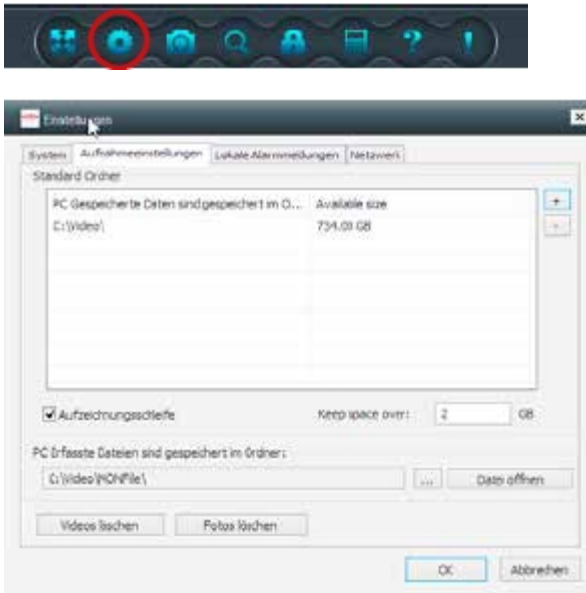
Einstellungen

System | Aufnahmeeinstellungen | Lokale Alarmmeldungen | Netzwerk

Standard Ordner

| PC Gespeicherte Daten sind gespeichert im O... | Available size |
|---|---|
| C:\Video\ | 734.09 GB |

+
-

Aufzeichnungsschleife

Keep space over: 2 GB

PC Erfasste Dateien sind gespeichert im Ordner:

C:\Video\MONFile\

...

Datei öffnen

Videos löschen

Fotos löschen

OK

Abbrechen